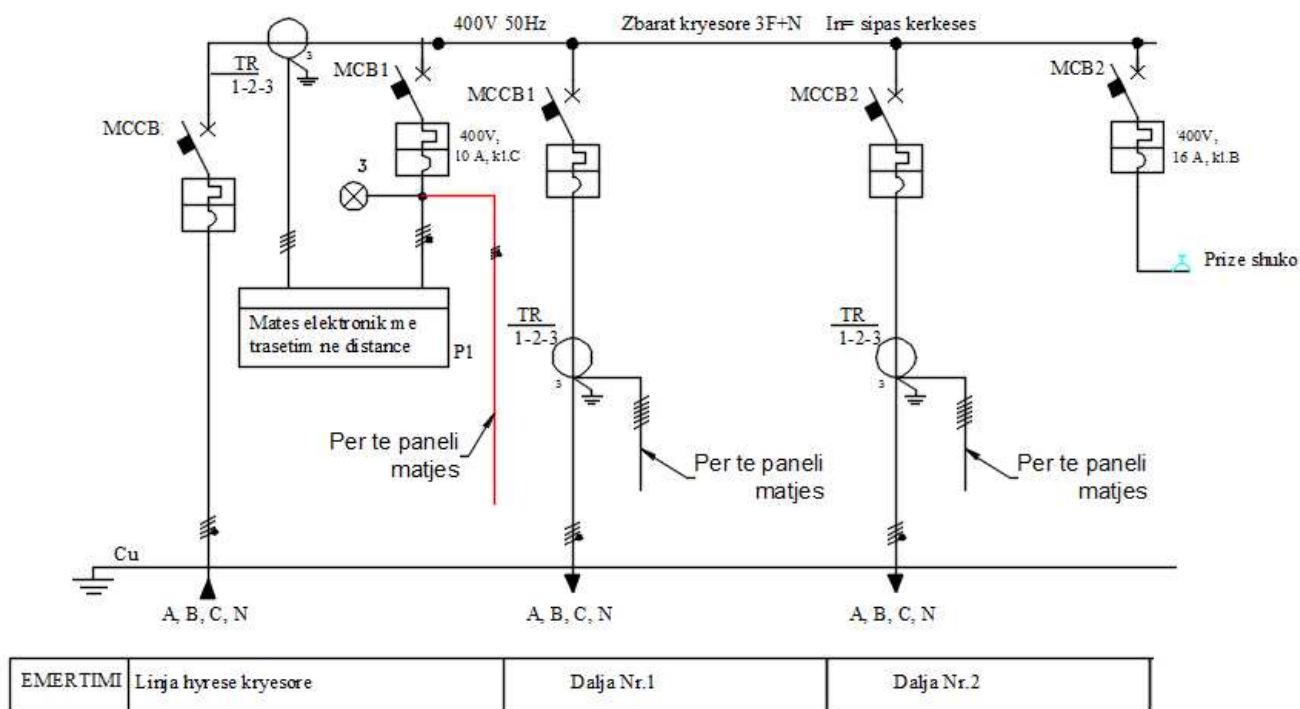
400V 50Hz Zbarat kryesore 3F+N In= sipas kerkeses

TR
1-2-3

3

MCB1

MCCB1

MCCB2

MCB2

MCCB

400V,
10 A, kl.C

400V,
16 A, kl.B

3

Prize shuko

Mates elektronik me trasetim ne distance

P1

TR
1-2-3

3

TR
1-2-3

3

Per te paneli matjes

Per te paneli matjes

Per te paneli matjes

Cu

A, B, C, N

A, B, C, N

A, B, C, N

| EMERTIMI | Linja hyrese kryesore | Dalja Nr.1 | Dalja Nr.2 |
|---|---|---|---|